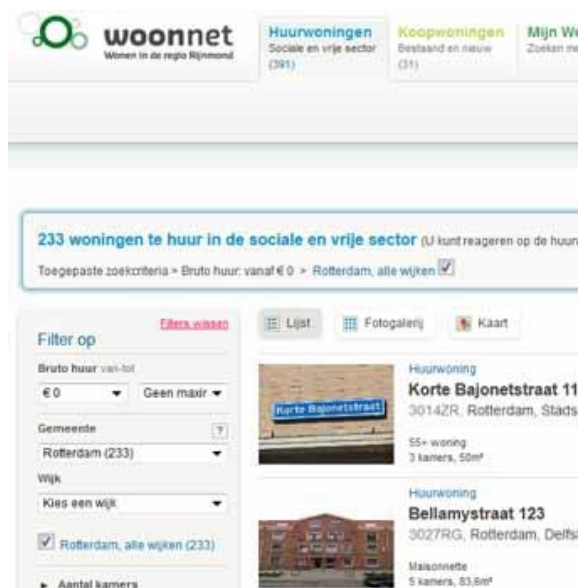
woonnet
Wonen in de regio Rijnmond

Huurwoningen
Sociale en vrije sector
(391)

Koopwoningen
Bestaand en nieuw
(31)

Mijn We
Zoeken me

233 woningen te huur in de sociale en vrije sector (U kunt reageren op de huurw

Toegepaste zoekcriteria > Bruto huur: vanaf € 0 > Rotterdam, alle wijken

Filter op
Filters wissen

Bruto huur van-tot
€ 0
Geen maxir

Gemeente
?
Rotterdam (233)

Wijk
Kies een wijk

Rotterdam, alle wijken (233)

Aantal kamers

Lijst
Fotogalerij
Kaart

Korte Bajonetstraat

Huurwoning
Korte Bajonetstraat 11
3014ZR, Rotterdam, Stads
55+ woning
3 kamers, 50m²

Huurwoning
Bellamystraat 123
3027RG, Rotterdam, Delfs
Maisonnette
5 kamers, 83,6m²